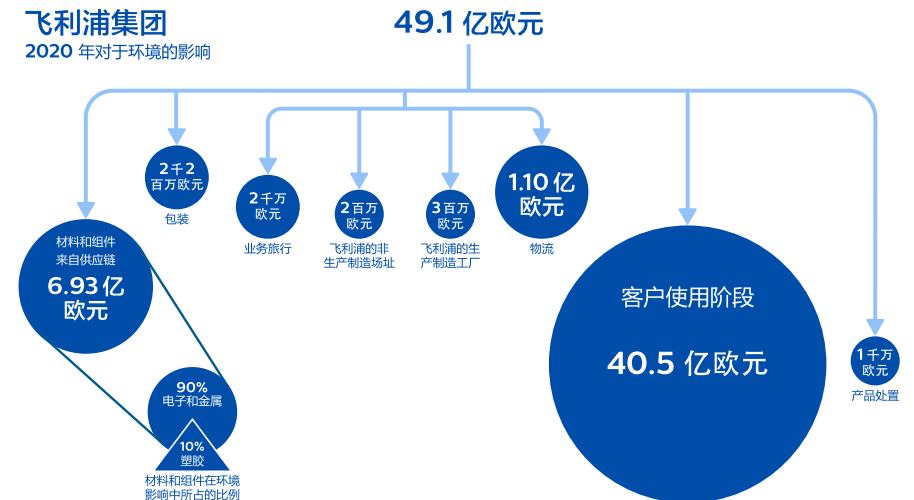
飞利浦集团
2020 年对于环境的影响

49.1 亿欧元

材料和组件来自供应链
6.93 亿欧元

2千2 百万欧元
包装

2千万欧元
业务旅行

2百万欧元
飞利浦的非生产制造场址

3百万欧元
飞利浦的生产制造工厂

1.10 亿欧元
物流

客户使用阶段
40.5 亿欧元

1千万欧元
产品处置

90%
电子和金属

10%
塑胶

材料和组件在环境影响中所占的比例